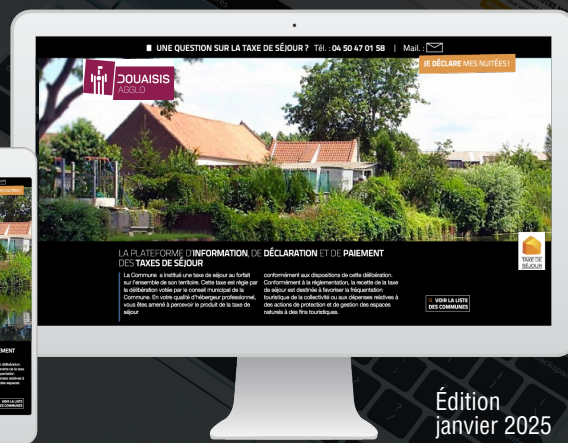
UNE QUESTION SUR LA TAXE DE SÉJOUR ? Tél. : 04 50 47 01 58 | Mail. :

DOUAISIS AGGLO

JE DÉCLARE MES NUITÉES !

LA PLATEFORME D'INFORMATION, DE DÉCLARATION ET DE PAIEMENT DES TAXES DE SÉJOUR

La Commune a institué une taxe de séjour au forfait sur l'ensemble de son territoire. Cette taxe est régie par la délibération votée par le conseil municipal de la Commune. En votre qualité d'hébergeur professionnel, vous êtes amené à percevoir le produit de la taxe de séjour

conformément aux dispositions de cette délibération. Conformément à la réglementation, la recette de la taxe de séjour est destinée à favoriser la fréquentation touristique de la collectivité ou aux dépenses relatives à des actions de protection et de gestion des espaces naturels à des fins touristiques.

VOIR LA LISTE DES COMMUNES

TAXE DE SÉJOUR

Édition janvier 2025